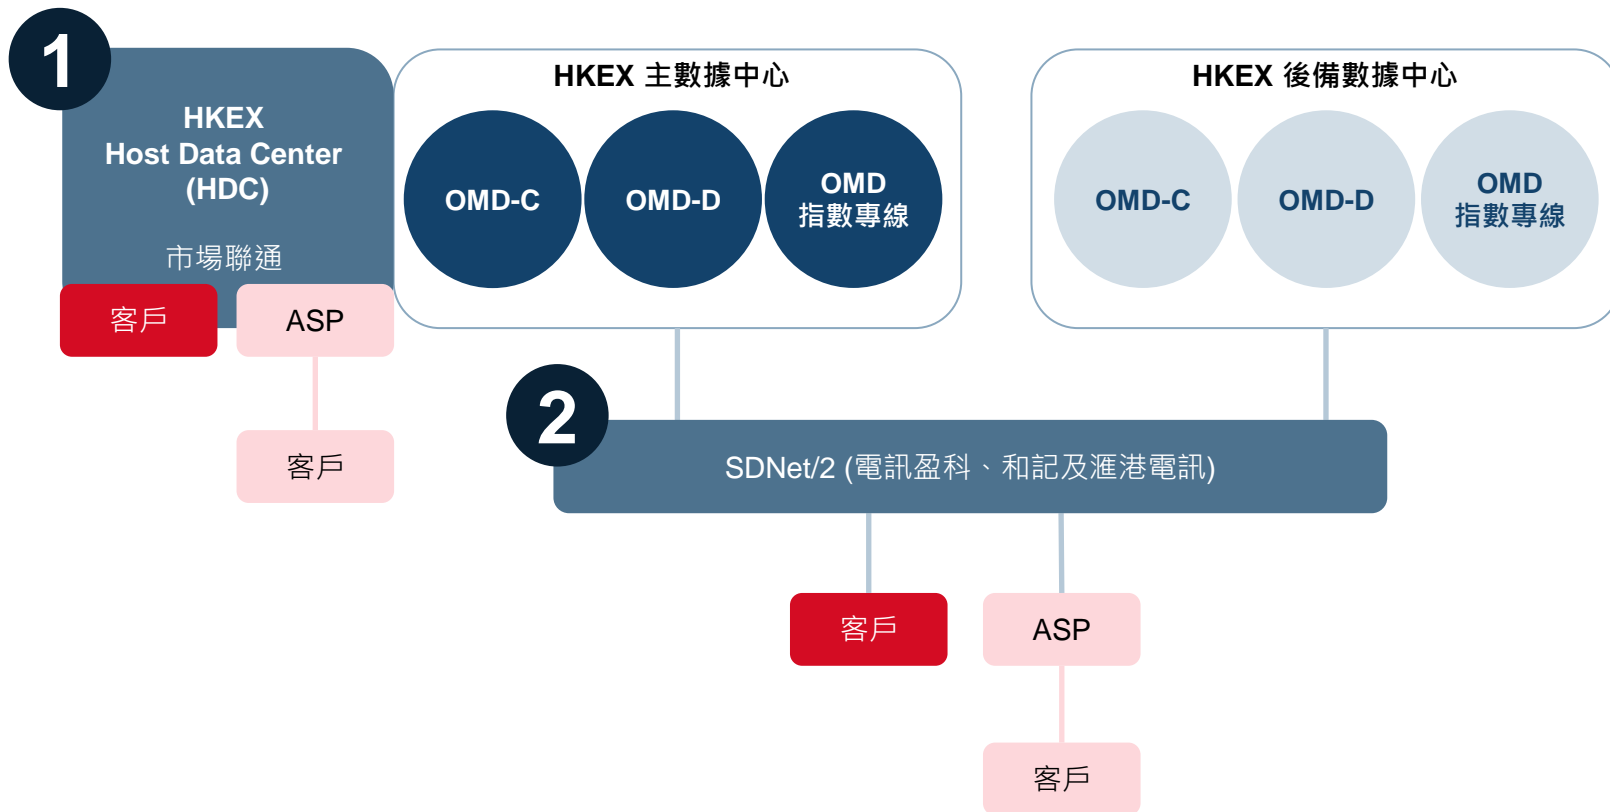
1

HKEX
Host Data Center
(HDC)

市場聯通

客戶

ASP

客戶

HKEX 主數據中心

OMD-C

OMD-D

OMD
指數專線

HKEX 後備數據中心

OMD-C

OMD-D

OMD
指數專線

2

SDNet/2 (電訊盈科、和記及滙港電訊)

客戶

ASP

客戶